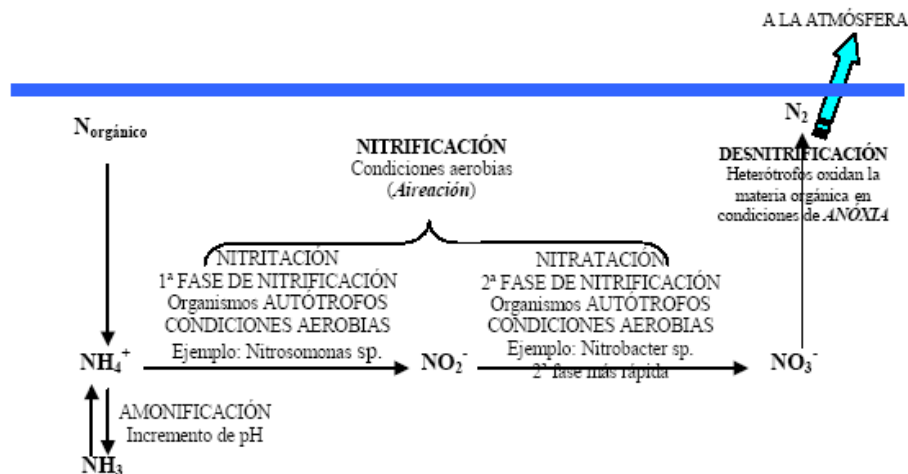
A LA ATMÓSFERA

$N_{orgánico}$

NITRIFICACIÓN
Condiciones aerobias
(*Aireación*)

$N_2$

DESNITRIFICACIÓN
Heterótrofos oxidan la materia orgánica en condiciones de *ANOXIA*

NITRITACIÓN
1ª FASE DE NITRIFICACIÓN
Organismos AUTÓTROFOS
CONDICIONES AEROBIAS
Ejemplo: Nitrosomonas sp.

NITRATACIÓN
2ª FASE DE NITRIFICACIÓN
Organismos AUTÓTROFOS
CONDICIONES AEROBIAS
Ejemplo: Nitrobacter sp.
2ª fase más rápida

$NH_4^+$

$NO_2^-$

$NO_3^-$

AMONIFICACIÓN
Incremento de pH

$NH_3$